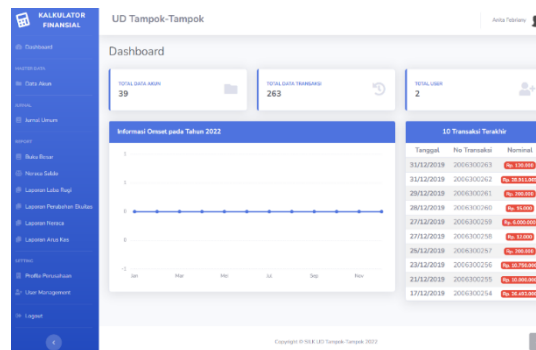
KALKULATOR FINANSIAL

Dashboard

MASTER DATA

Data Akun

JURNAL

Jurnal Umum

REPORT

Buku Besar

Neraca Saldo

Laporan Laba Rugi

Laporan Perubahan Ekuitas

Laporan Neraca

Laporan Arus Kas

SETTING

Profile Perusahaan

User Management

Logout

UD Tampok-Tampok

Anita Febriany

Dashboard

TOTAL DATA AKUN
39

TOTAL DATA TRANSAKSI
263

TOTAL USER
2

Informasi Omset pada Tahun 2022

1
0
-1

Jan Mar Mei Jul Sep Nov

10 Transaksi Terakhir

| Tanggal | No Transaksi | Nominal |
|---|---|---|
| 31/12/2019 | 2006300263 | Rp. 130.000 |
| 31/12/2019 | 2006300262 | Rp. 38.911.000 |
| 29/12/2019 | 2006300261 | Rp. 200.000 |
| 28/12/2019 | 2006300260 | Rp. 55.000 |
| 27/12/2019 | 2006300259 | Rp. 6.000.000 |
| 27/12/2019 | 2006300258 | Rp. 52.000 |
| 26/12/2019 | 2006300257 | Rp. 200.000 |
| 23/12/2019 | 2006300256 | Rp. 10.750.000 |
| 21/12/2019 | 2006300255 | Rp. 10.000.000 |
| 17/12/2019 | 2006300254 | Rp. 38.693.000 |

Copyright © SILK UD Tampok-Tampok 2022